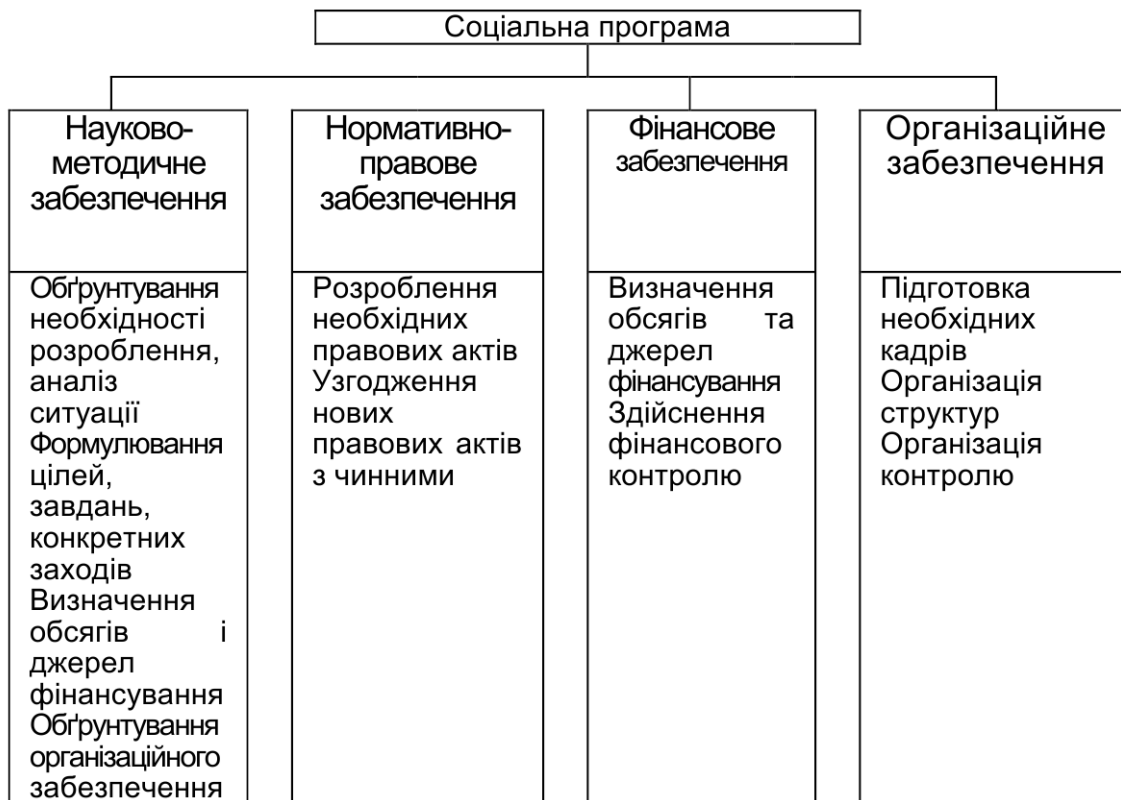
Соціальна програма

Науково-методичне забезпечення

Обґрунтування необхідності розроблення, аналіз ситуації
Формулювання цілей, завдань, конкретних заходів
Визначення обсягів і джерел фінансування
Обґрунтування організаційного забезпечення

Нормативно-правове забезпечення

Розроблення необхідних правових актів
Узгодження нових правових актів з чинними

Фінансове забезпечення

Визначення обсягів та джерел фінансування
Здійснення фінансового контролю

Організаційне забезпечення

Підготовка необхідних кадрів
Організація структур
Організація контролю